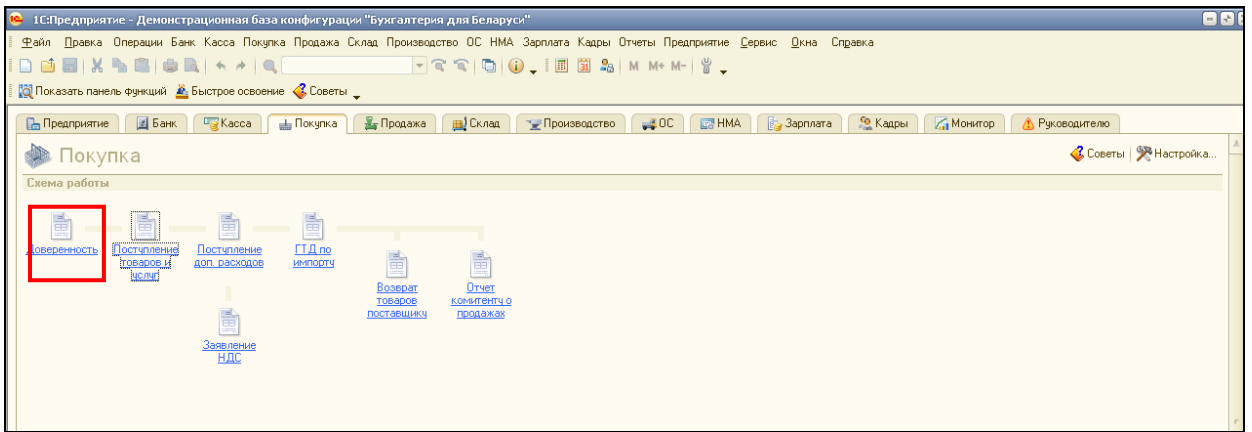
1С:Предприятие - Демонстрационная база конфигурации "Бухгалтерия для Беларуси"

Файл Правка Операции Банк Касса Покупка Продажа Склад Производство ОС НМА Зарплата Кадры Отчеты Предприятие Сервис Окна Справка

M M+ M-

Показать панель функций Быстрое освоение Советы

Предприятие Банк Касса Покупка Продажа Склад Производство ОС НМА Зарплата Кадры Монитор Руководителю

Покупка

Советы | Настройка...

Схема работы

Доверенность

Поступление товаров и услуг

Поступление доп. расходов

ГТД по импорту

Возврат товаров поставщику

Отчет комитенту о продажах

Заявление НДС